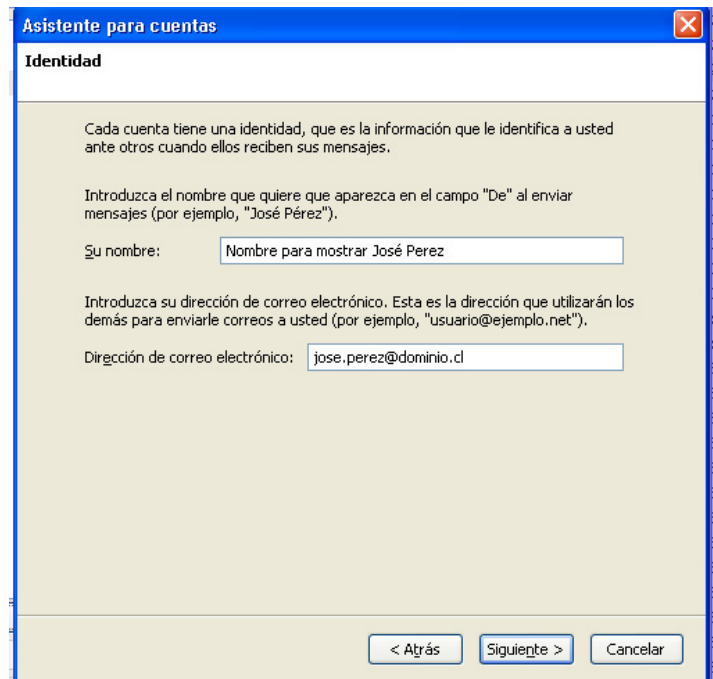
Asistente para cuentas

Identidad

Cada cuenta tiene una identidad, que es la información que le identifica a usted ante otros cuando ellos reciben sus mensajes.

Introduzca el nombre que quiere que aparezca en el campo "De" al enviar mensajes (por ejemplo, "José Pérez").

Su nombre: Nombre para mostrar José Perez

Introduzca su dirección de correo electrónico. Esta es la dirección que utilizarán los demás para enviarle correos a usted (por ejemplo, "usuario@ejemplo.net").

Dirección de correo electrónico: jose.perez@dominio.cl

< Atrás Siguiente > Cancelar